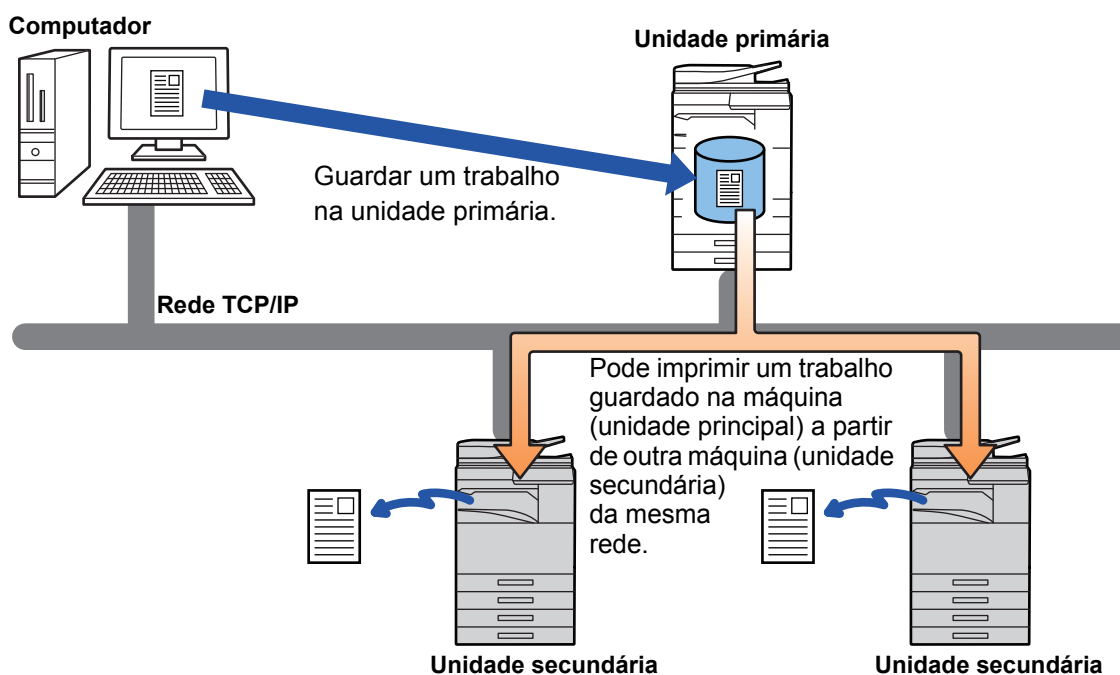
Computador

Unidade primária

Guardar um trabalho na unidade primária.

Rede TCP/IP

Pode imprimir um trabalho guardado na máquina (unidade principal) a partir de outra máquina (unidade secundária) da mesma rede.

Unidade secundária

Unidade secundária